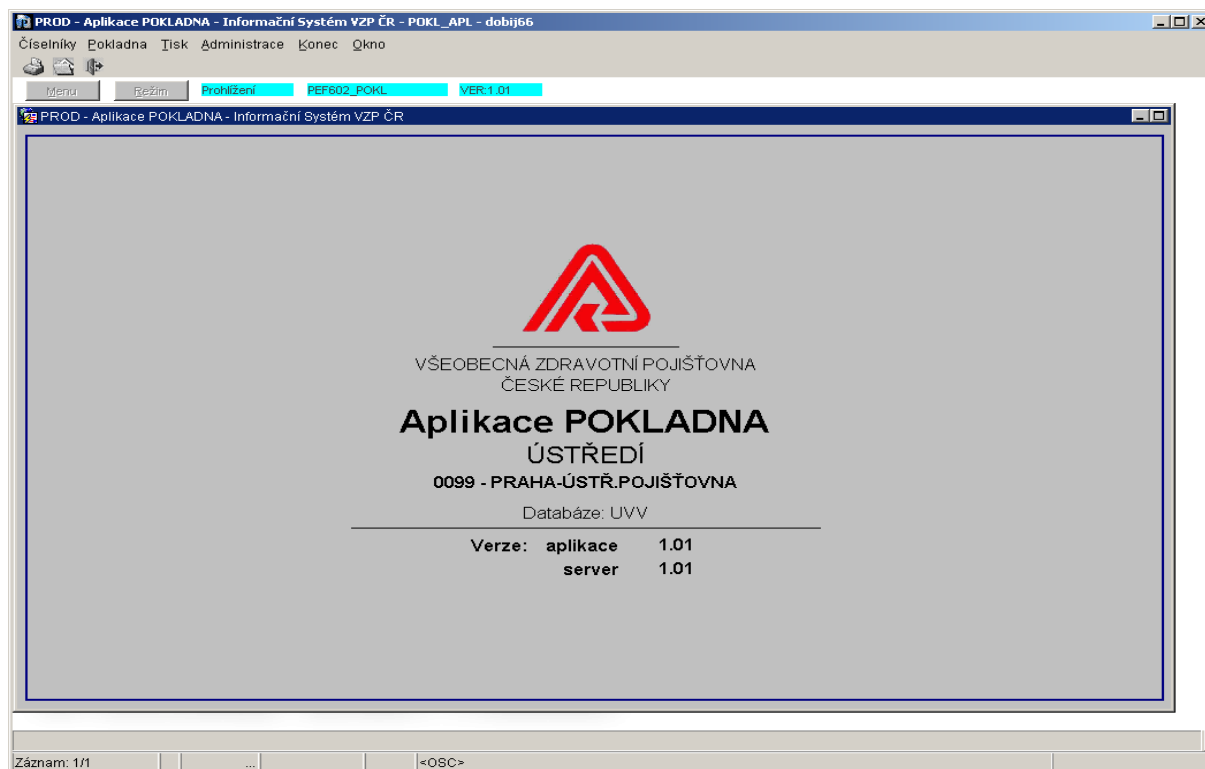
PROD - Aplikace POKLADNA - Informační Systém VZP ČR - POKL_APL - dobij66

Číselníky Pokladna Tisk Administrace Konec Okno

Menu Režim Prohlížení PEF602_POKL VER:1.01

PROD - Aplikace POKLADNA - Informační Systém VZP ČR

VŠEOBECNÁ ZDRAVOTNÍ POJIŠŤOVNA
ČESKÉ REPUBLIKY

Aplikace POKLADNA

ÚSTŘEDÍ

0099 - PRAHA-ÚSTŘ.POJIŠŤOVNA

Databáze: UVV

Verze: aplikace 1.01
server 1.01

Záznam: 1/1 ... <OSC>